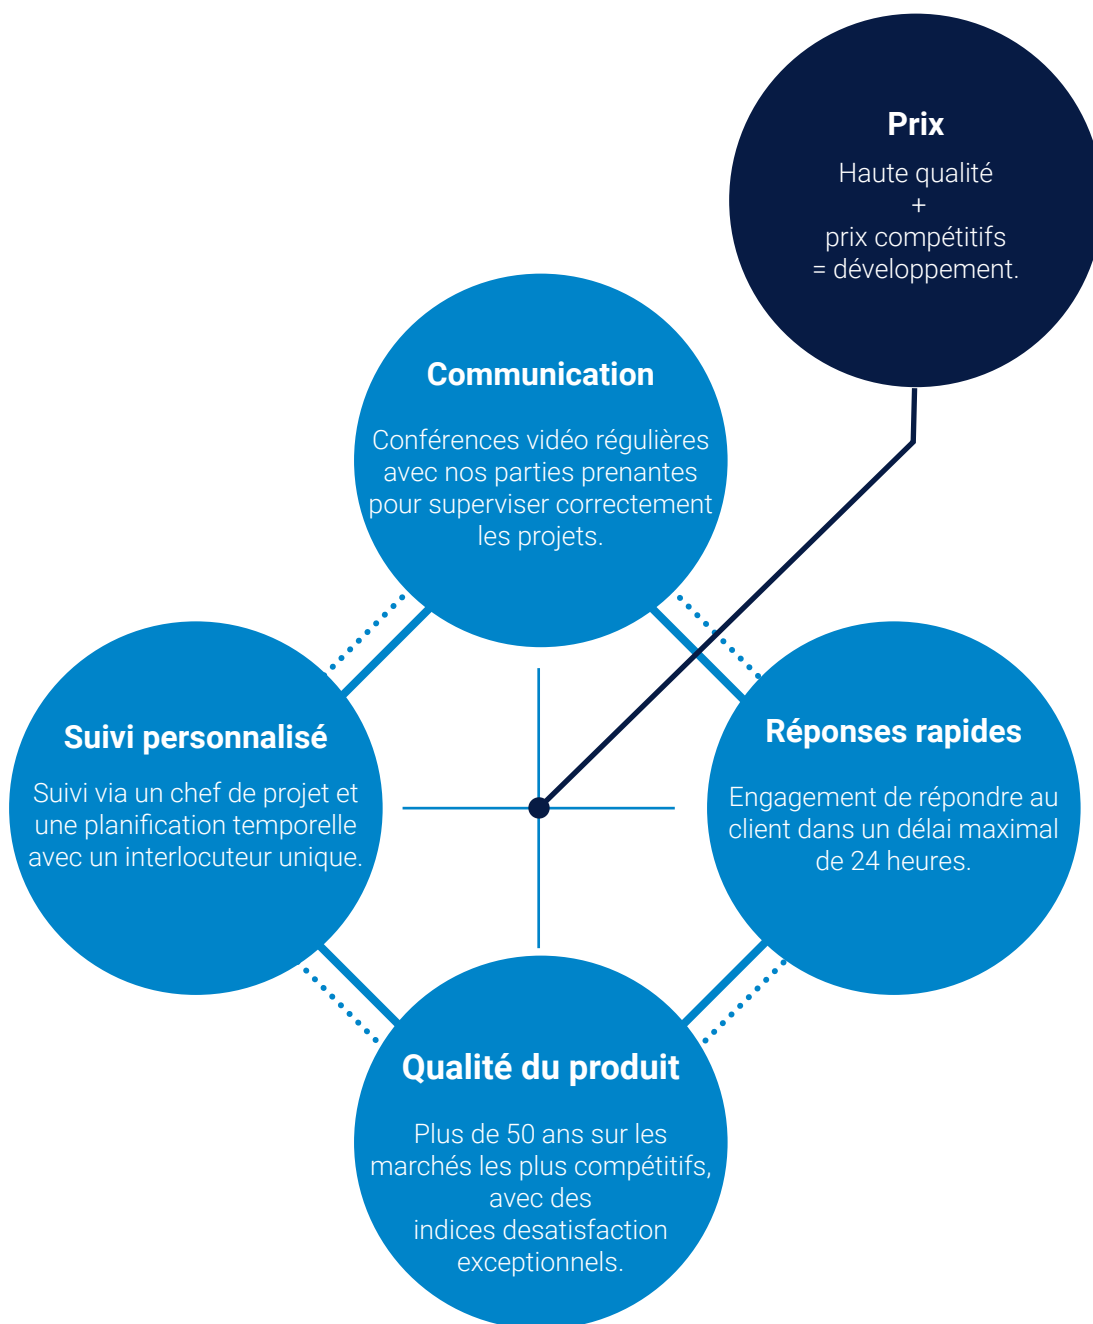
Prix

Haute qualité
+
prix compétitifs
= développement.

Communication

Conférences vidéo régulières avec nos parties prenantes pour superviser correctement les projets.

Suivi personnalisé

Suivi via un chef de projet et une planification temporelle avec un interlocuteur unique.

Réponses rapides

Engagement de répondre au client dans un délai maximal de 24 heures.

Qualité du produit

Plus de 50 ans sur les marchés les plus compétitifs, avec des indices desatisfaction exceptionnels.